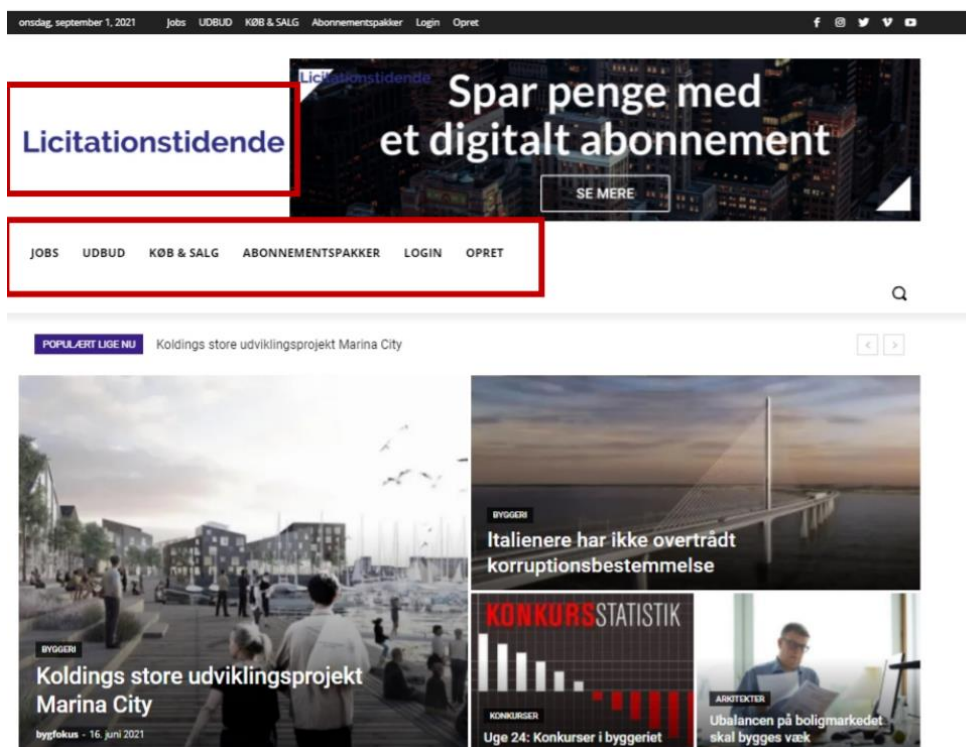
onsdag, september 1, 2021 Jobs UDBUD KØB & SALG Abonnementspakker Login Opret

Licitationstidende

Licitationstidende

Spar penge med et digitalt abonnement

SE MERE

JOBS UDBUD KØB & SALG ABONNEMENTSPAKKER LOGIN OPRET

POPULÆRT LIGE NU Koldings store udviklingsprojekt Marina City

BYGGERI
Koldings store udviklingsprojekt Marina City
bygfokus - 16. juni 2021

BYGGERI
Italienere har ikke overtrådt korruptionsbestemmelse

KONKURSSTATISTIK
KONKURSER
Uge 24: Konkurser i byggeriet

ARKITEKTER
Ubalancen på boligmarkedet skal bygges væk